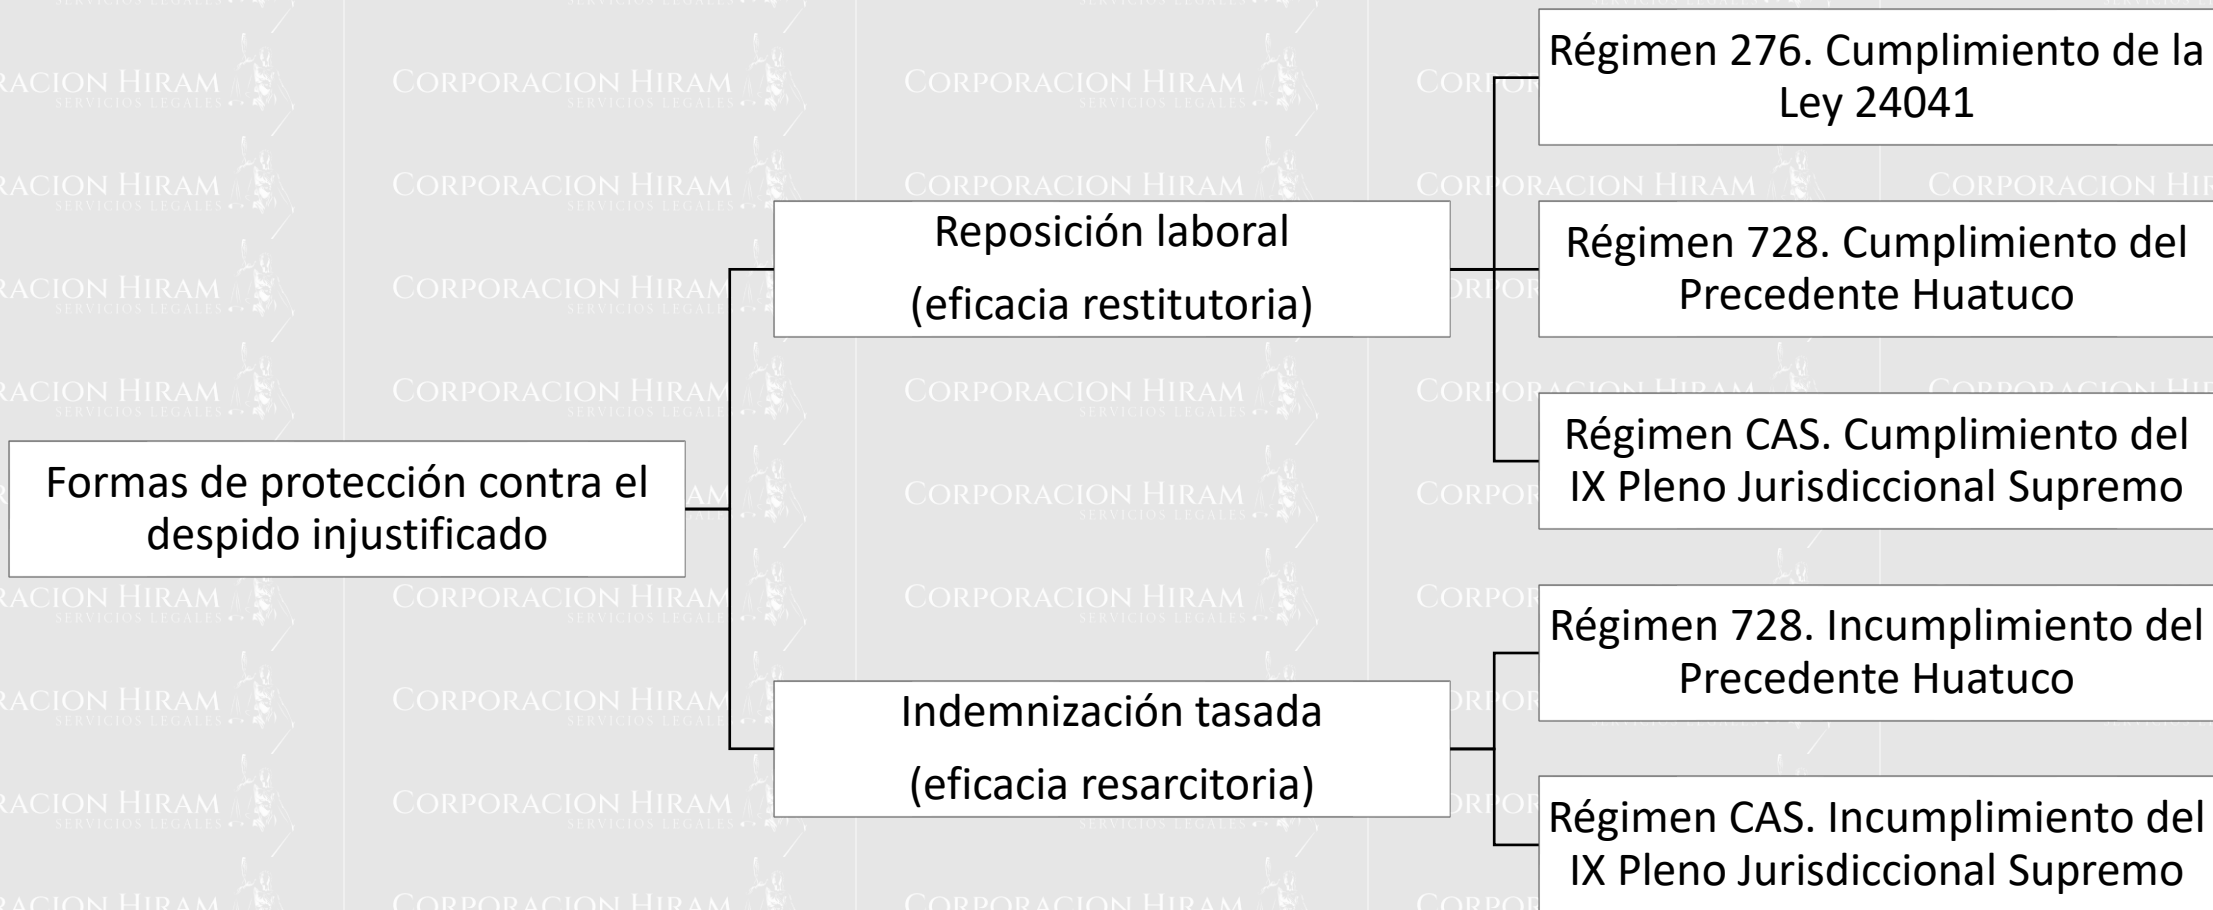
Formas de protección contra el despido injustificado

Reposición laboral
(eficacia restitutoria)

Régimen 276. Cumplimiento de la Ley 24041

Régimen 728. Cumplimiento del Precedente Huatuco

Régimen CAS. Cumplimiento del IX Pleno Jurisdiccional Supremo

Indemnización tasada
(eficacia resarcitoria)

Régimen 728. Incumplimiento del Precedente Huatuco

Régimen CAS. Incumplimiento del IX Pleno Jurisdiccional Supremo

CORPORACION HIRAM
SERVICIOS LEGALES